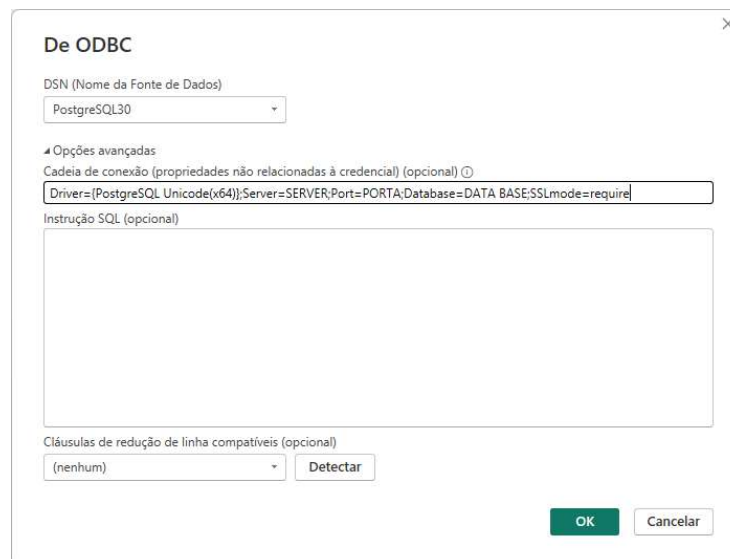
De ODBC

DSN (Nome da Fonte de Dados)

PostgreSQL30

◢ Opções avançadas

Cadeia de conexão (propriedades não relacionadas à credencial) (opcional) ⓘ

Driver={PostgreSQL Unicode(x64)};Server=SERVER;Port=PORTA;Database=DATA BASE;SSLmode=require

Instrução SQL (opcional)

Cláusulas de redução de linha compatíveis (opcional)

(nenhum)

Detectar

OK

Cancelar